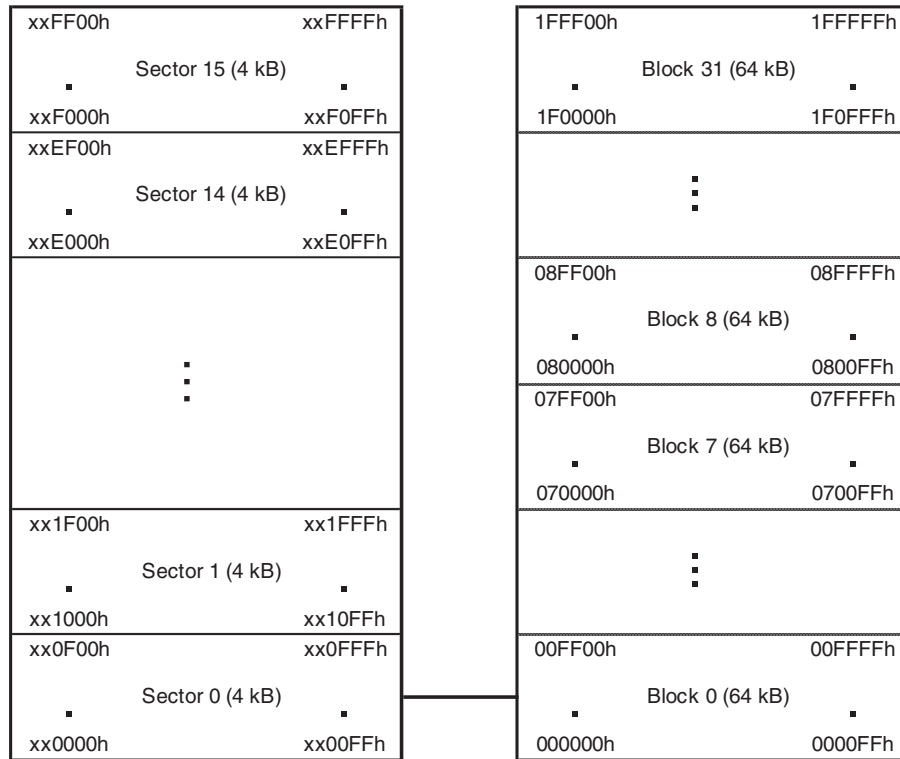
xxFF00h xxFFFFh
Sector 15 (4 kB)
xxF000h xxF0FFh

xxEF00h xxEFFFh
Sector 14 (4 kB)
xxE000h xxE0FFh

xx1F00h xx1FFFh
Sector 1 (4 kB)
xx1000h xx10FFh

xx0F00h xx0FFFh
Sector 0 (4 kB)
xx0000h xx00FFh

1FFF00h 1FFFFFh
Block 31 (64 kB)
1F0000h 1F0FFFh

08FF00h 08FFFFh
Block 8 (64 kB)
080000h 0800FFh

07FF00h 07FFFFh
Block 7 (64 kB)
070000h 0700FFh

00FF00h 00FFFFh
Block 0 (64 kB)
000000h 0000FFh